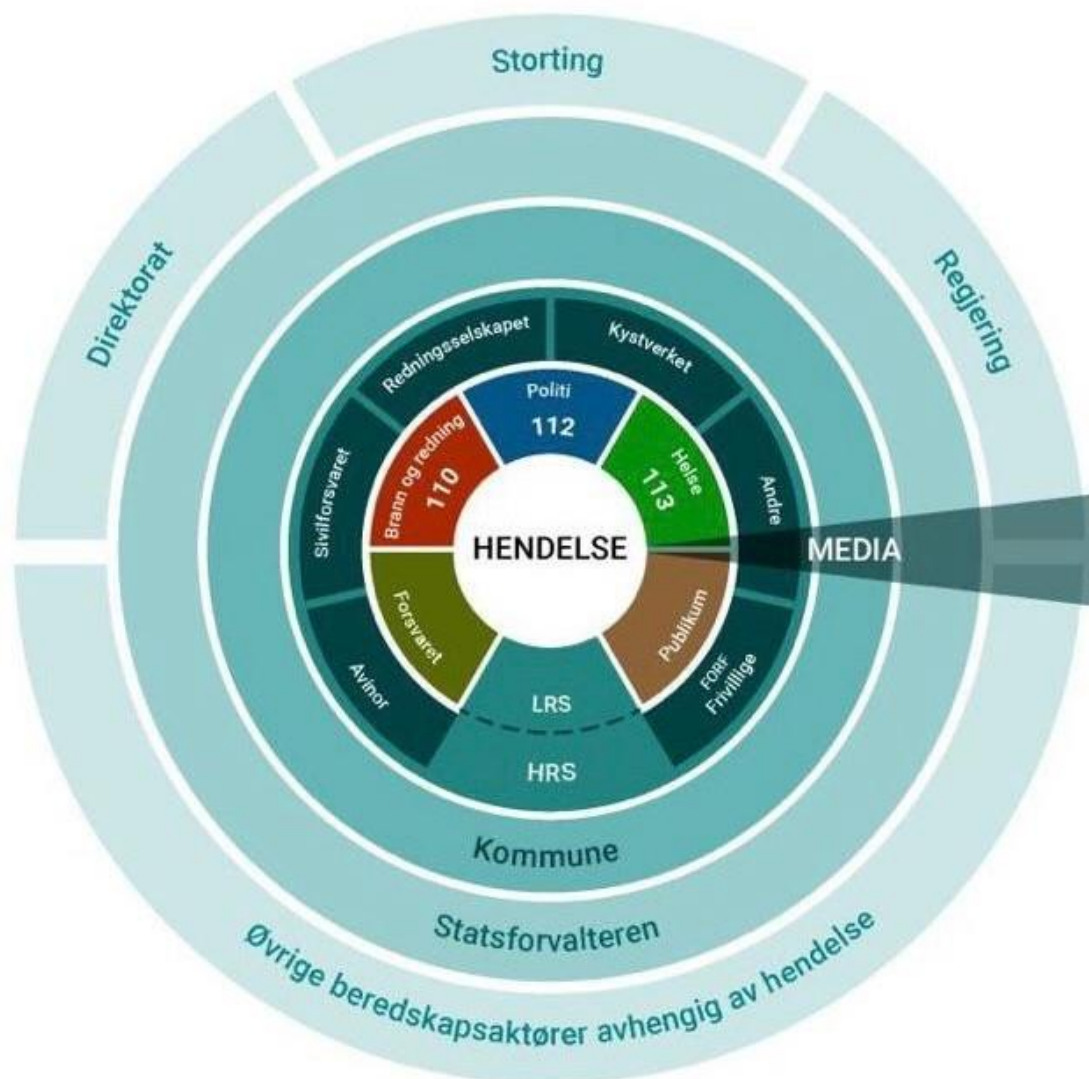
Storting

Direktorat

Regjering

Redningsselskapet

Kystverket

Politi
112

Brann og redning
110

Helse
113

Sivilforsvaret

Andre

HENDELSE

MEDIA

Forsvaret

Publikum

Avinor

FORF
Frivillige

LRS

HRS

Kommune

Statsforvalteren

Øvrige beredskapsaktører avhengig av hendelse